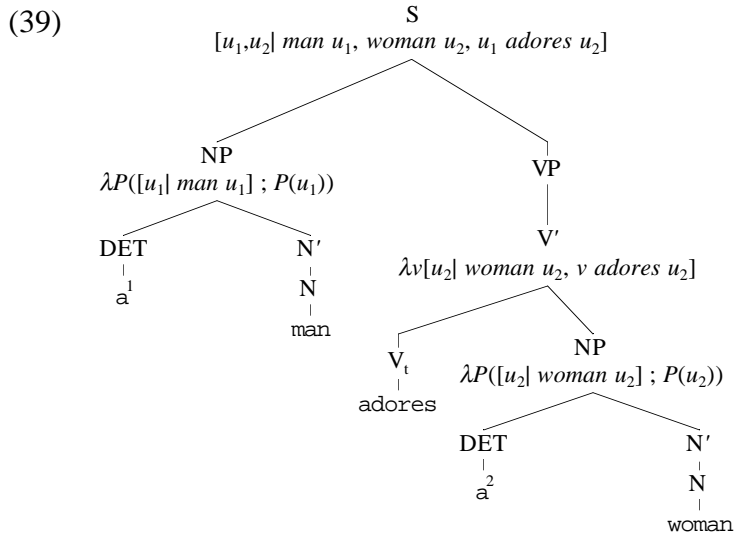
(39)

S
$[u_1,u_2|$ $man$ $u_1$, $woman$ $u_2$, $u_1$ $adores$ $u_2]$

NP
$\lambda P([u_1|$ $man$ $u_1]$ ; $P(u_1))$

DET
$a^1$

N′
N
man

VP
V′
$\lambda v[u_2|$ $woman$ $u_2$, $v$ $adores$ $u_2]$

$V_t$
adores

NP
$\lambda P([u_2|$ $woman$ $u_2]$ ; $P(u_2))$

DET
$a^2$

N′
N
woman